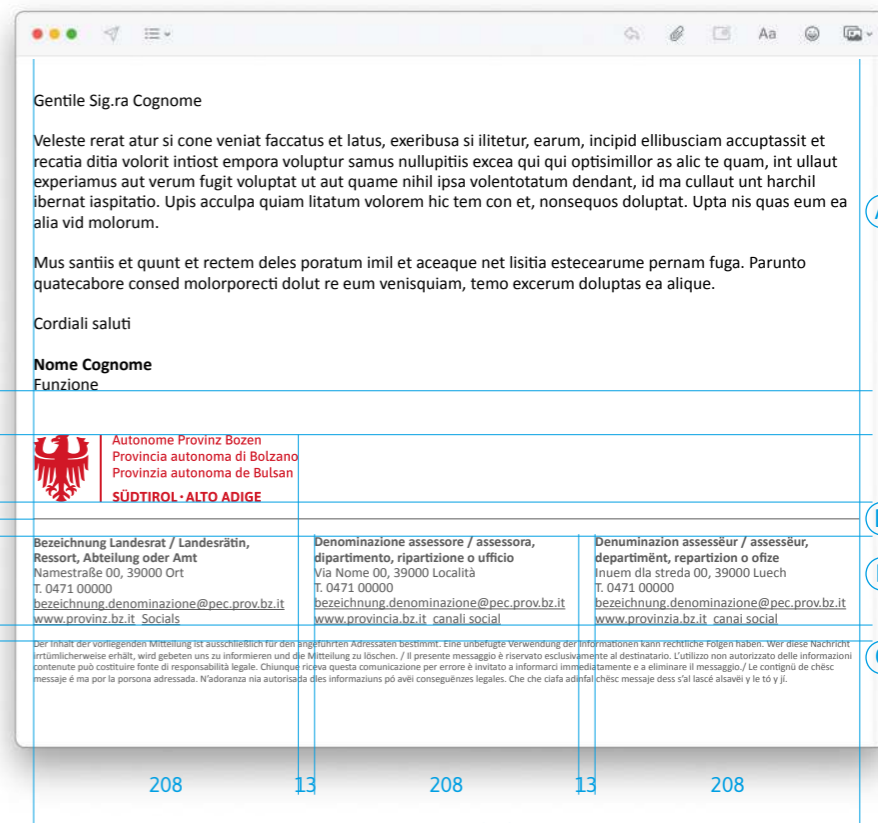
Aa

Gentile Sig.ra Cognome

Veleste rerat atur si cone veniat faccatus et latus, exeribusa si ilitetur, earum, incipid ellibusciam accuptassit et recatia ditia volorit intiost empora voluptur samus nullupitiis excea qui qui optisimillor as alic te quam, int ullaut experiamus aut verum fugit voluptat ut aut quame nihil ipsa volentotatum dendant, id ma cullaut unt harchil ibernat iaspitatio. Upis acculpa quiam litatum volorem hic tem con et, nonsequos doluptat. Upta nis quas eum ea alia vid molorum.

Mus santiis et quunt et rectem deles poratum imil et aceaque net lisitia estecearume pernam fuga. Parunto quatecabore consed molorporecti dolut re eum venisquiam, temo excerum doluptas ea alique.

Cordiali saluti

**Nome Cognome**
Funzione

Autonome Provinz Bozen
Provincia autonoma di Bolzano
Provinzia autonoma de Bulsan
SÜDTIROL · ALTO ADIGE

**Bezeichnung Landesrat / Landesrätin, Ressort, Abteilung oder Amt**
Namestraße 00, 39000 Ort
T. 0471 00000
bezeichnung.denominazione@pec.prov.bz.it
www.provinz.bz.it Socials

**Denominazione assessore / assessora, dipartimento, ripartizione o ufficio**
Via Nome 00, 39000 Località
T. 0471 00000
bezeichnung.denominazione@pec.prov.bz.it
www.provincia.bz.it canali social

**Denuminazion assessëur / assessëur, departimënt, repartizion o ofize**
Inuem dla streda 00, 39000 Luech
T. 0471 00000
bezeichnung.denominazione@pec.prov.bz.it
www.provinzia.bz.it canai social

Der Inhalt der vorliegenden Mitteilung ist ausschließlich für den angeführten Adressaten bestimmt. Eine unbefugte Verwendung der Informationen kann rechtliche Folgen haben. Wer diese Nachricht irrtümlicherweise erhält, wird gebeten uns zu informieren und die Mitteilung zu löschen. / Il presente messaggio è riservato esclusivamente al destinatario. L'utilizzo non autorizzato delle informazioni contenute può costituire fonte di responsabilità legale. Chiunque riceva questa comunicazione per errore è invitato a informarci immediatamente e a eliminare il messaggio./ Le contignü de chësc messaje é ma por la porsona adressada. N'adoranza nia autorisada dles informaziuns pó avëi conseguënzes legales. Che che ciafa adinfal chësc messaje dess s'al lascé alsavëi y le tó y jí.

208 13 208 13 208